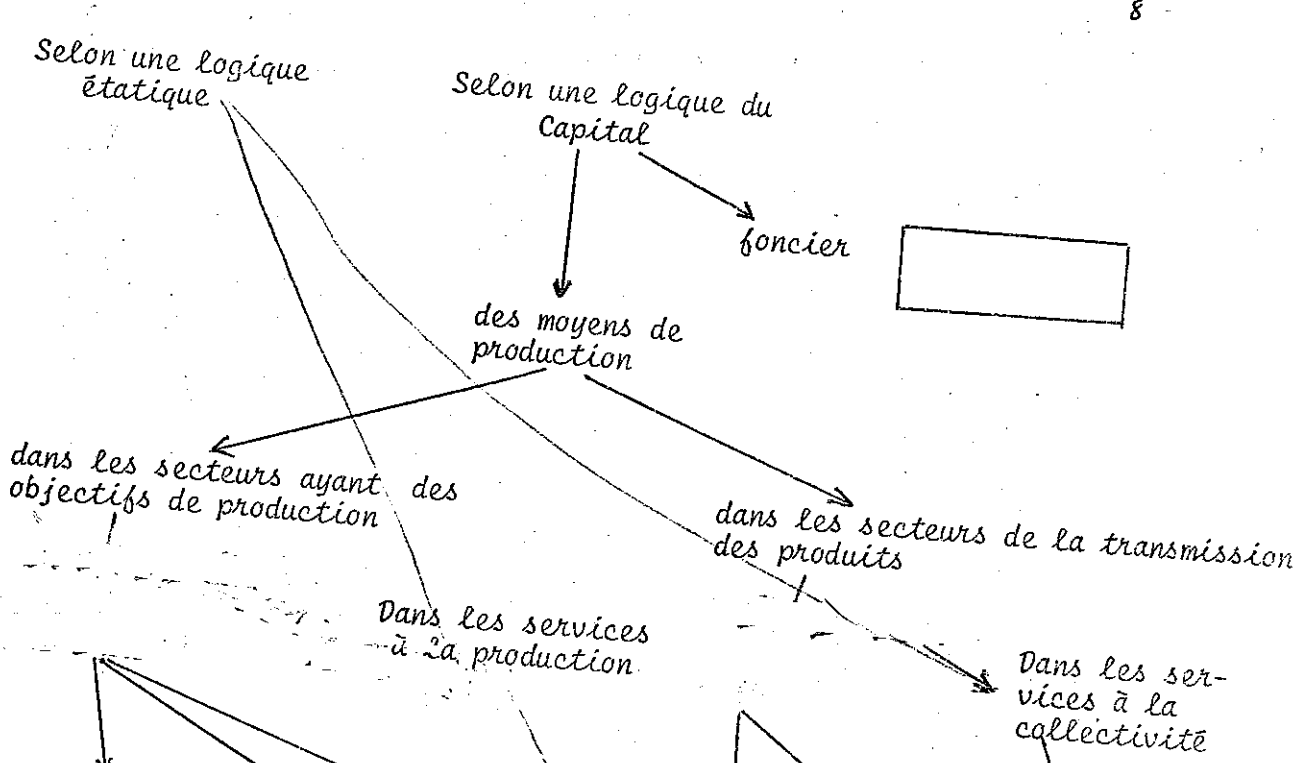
8 -

Selon une logique étatique

Selon une logique du Capital

foncier

des moyens de production

dans les secteurs ayant des objectifs de production

dans les secteurs de la transmission des produits

Dans les services à la production

Dans les services à la collectivité